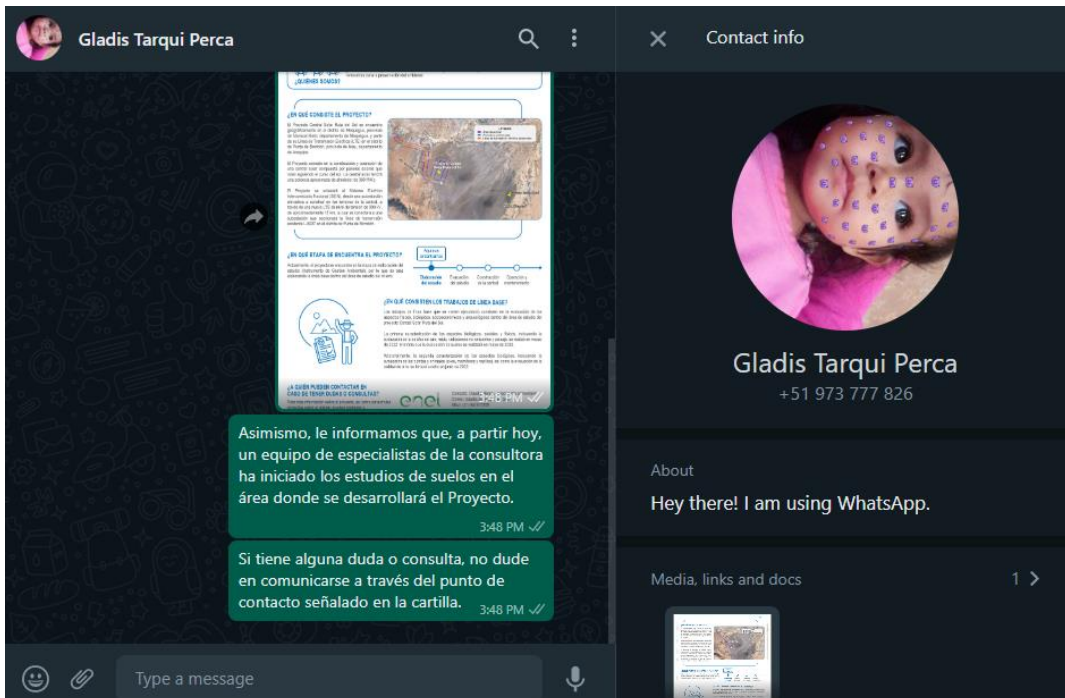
Gladis Tarqui Perca

¿QUIÉNES SOMOS?

¿EN QUÉ CONSISTE EL PROYECTO?

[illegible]

¿EN QUÉ ETAPA SE ENCUENTRA EL PROYECTO?

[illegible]

¿EN QUÉ CONSISTEN LOS TRABAJOS DE LÍNEA BASE?

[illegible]

¿A QUIÉN PUEDEN CONTACTAR EN CASO DE TENER DUDAS O CONSULTAS?

enel

3:48 PM

Asimismo, le informamos que, a partir hoy, un equipo de especialistas de la consultora ha iniciado los estudios de suelos en el área donde se desarrollará el Proyecto.

3:48 PM

Si tiene alguna duda o consulta, no dude en comunicarse a través del punto de contacto señalado en la cartilla.

3:48 PM

Type a message

Contact info

Gladis Tarqui Perca

+51 973 777 826

About

Hey there! I am using WhatsApp.

Media, links and docs

1